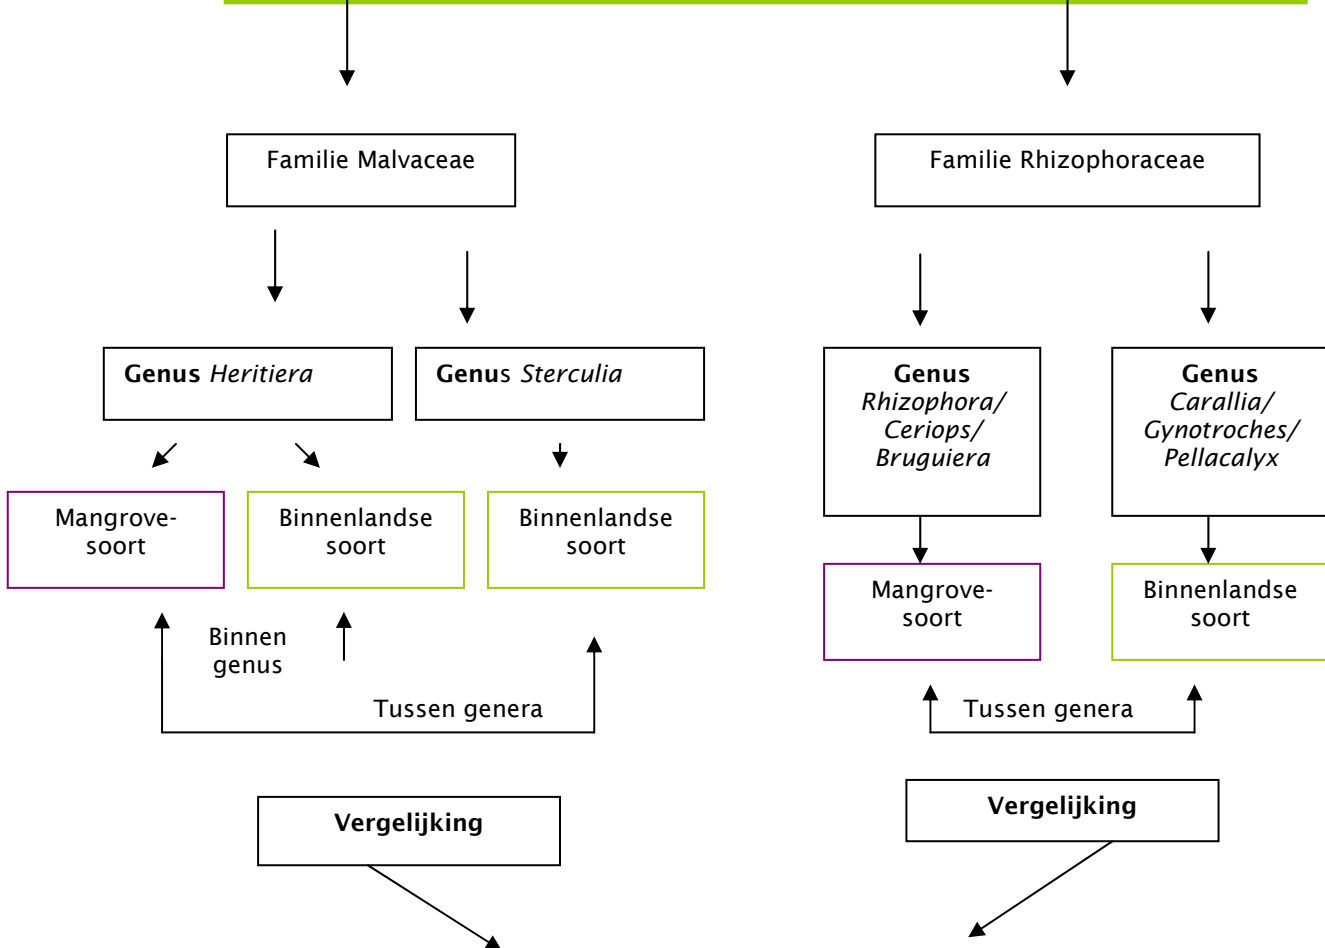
Familie Malvaceae

Familie Rhizophoraceae

**Genus** *Heritiera*

**Genus** *Sterculia*

**Genus** *Rhizophora/ Ceriops/ Bruguiera*

**Genus** *Carallia/ Gynotroches/ Pellacalyx*

Mangrove-soort

Binnenlandse soort

Binnenlandse soort

Mangrove-soort

Binnenlandse soort

Binnen genus

Tussen genera

Tussen genera

**Vergelijking**

**Vergelijking**